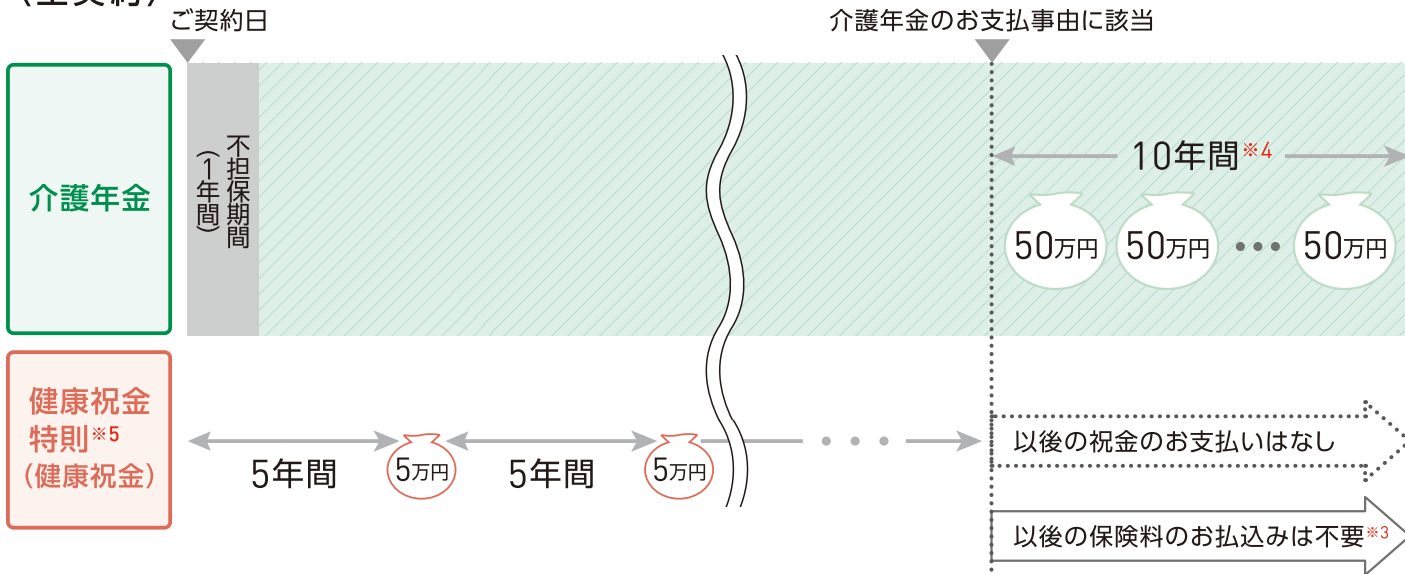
ご契約日

介護年金のお支払事由に該当

介護年金

不担保期間
（1年間）

10年間※4

50万円 50万円 ・・・ 50万円

健康祝金特則※5
（健康祝金）

5年間 5万円 5年間 5万円 ・・・

以後の祝金のお支払いはなし

以後の保険料のお払込みは不要※3